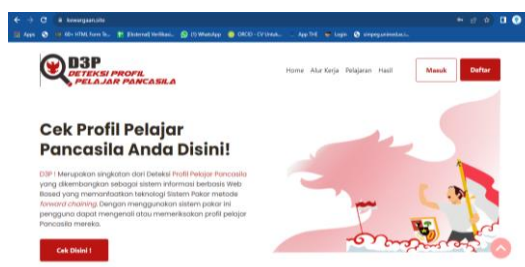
kewargaan.site

Apps | 60+ HTML Form Te... | [External] Verifikasi... | (1) WhatsApp | ORCID - CV Untuk... | App THE | Login | simpeg.unimed.ac.i...

D3P
DETEKSI PROFIL PELAJAR PANCASILA

Home Alur Kerja Pelajaran Hasil Masuk Daftar

Cek Profil Pelajar Pancasila Anda Disini!

D3P ! Merupakan singkatan dari Deteksi Profil Pelajar Pancasila yang dikembangkan sebagai sistem informasi berbasis Web Based yang memanfaatkan teknologi Sistem Pakar metode forward chaining. Dengan menggunakan sistem pakar ini pengguna dapat mengenali atau memeriksakan profil pelajar Pancasila mereka.

Cek Disini !